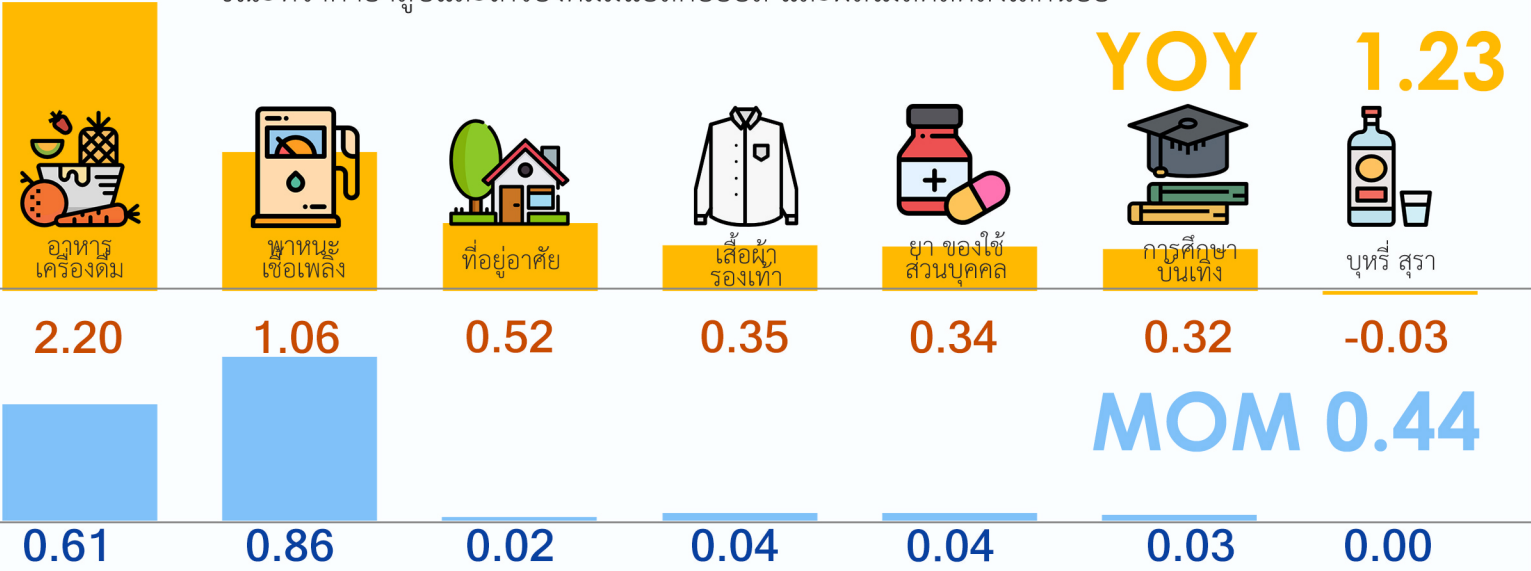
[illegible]

YOY 1.23

อาหาร เครื่องดื่ม

พาหนะ เชื้อเพลิง

ที่อยู่อาศัย

เสื้อผ้า รองเท้า

ยา ของใช้ ส่วนบุคคล

การศึกษา บันเทิง

บุหรี่ สุรา

2.20 1.06 0.52 0.35 0.34 0.32 -0.03

MOM 0.44

0.61 0.86 0.02 0.04 0.04 0.03 0.00